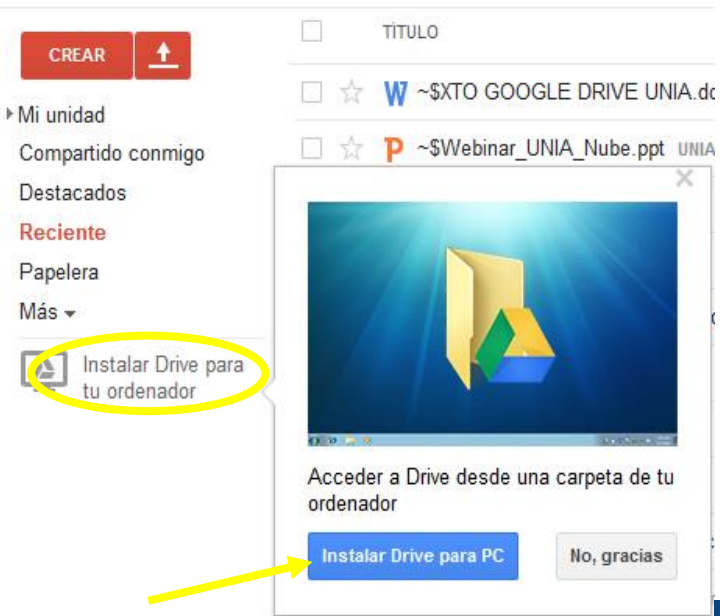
CREAR

Mi unidad
Compartido conmigo
Destacados
Reciente
Papelera
Más

Instalar Drive para tu ordenador

TÍTULO

~$XTO GOOGLE DRIVE UNIA.do

~$Webinar_UNIA_Nube.ppt UNIA

Acceder a Drive desde una carpeta de tu ordenador

Instalar Drive para PC

No, gracias